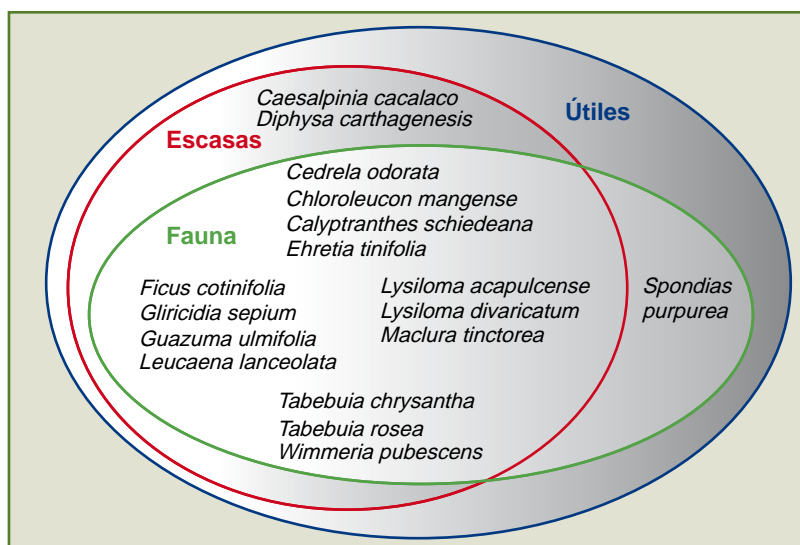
Útiles

Escasas

Caesalpinia cacalaco
Diphysa carthagenesis

Fauna

Cedrela odorata
Chloroleucon mangense
Calyptranthes schiedeana
Ehretia tinifolia

Ficus cotinifolia
Gliricidia sepium
Guazuma ulmifolia
Leucaena lanceolata

Lysiloma acapulcense
Lysiloma divaricatum
Maclura tinctorea

Spondias purpurea

Tabebuia chrysantha
Tabebuia rosea
Wimmeria pubescens